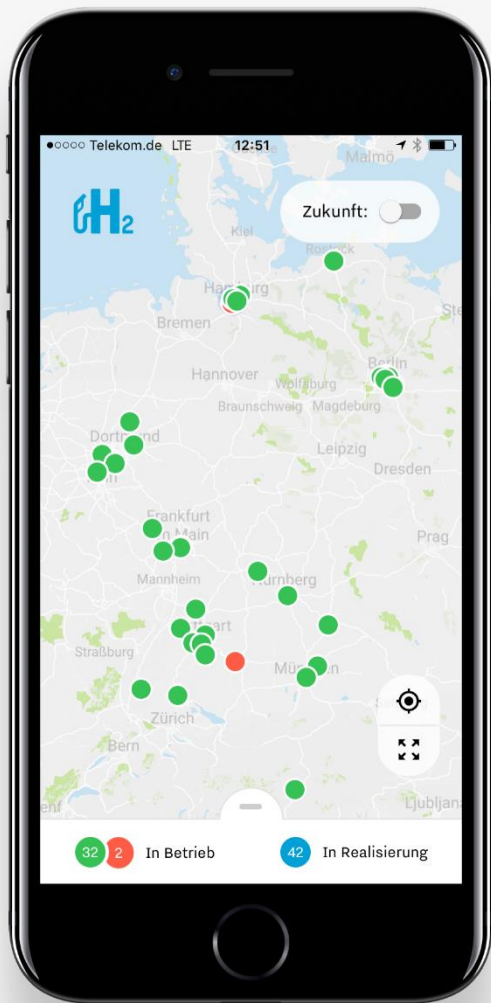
●○○○○ Telekom.de LTE 12:51

Malmö

H2

Zukunft:

Kiel
Rostock
Hamburg
Bremen
Hannover
Wolfsburg
Berlin
Braunschweig
Magdeburg
Dortmund
Leipzig
Dresden
Frankfurt am Main
Prag
Mannheim
Nürnberg
Stuttgart
Straßburg
München
Zürich
Bern
Ljubljana

32 2 In Betrieb
42 In Realisierung